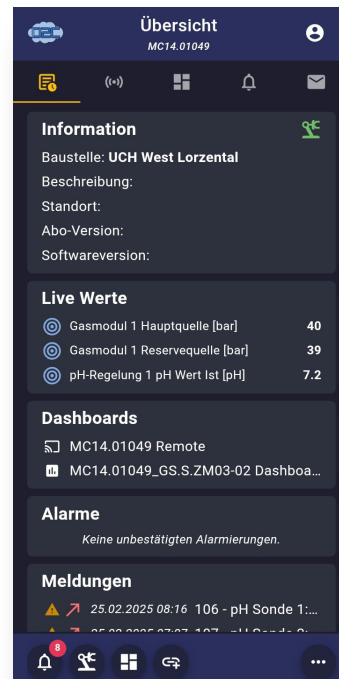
Übersicht
MC14.01049

Information
Baustelle: UCH West Lorzental
Beschreibung:
Standort:
Abo-Version:
Softwareversion:

Live Werte
Gasmodul 1 Hauptquelle [bar] 40
Gasmodul 1 Reservequelle [bar] 39
pH-Regelung 1 pH Wert Ist [pH] 7.2

Dashboards
MC14.01049 Remote
MC14.01049_GS.S.ZM03-02 Dashboa...

Alarme
Keine unbestätigten Alarmierungen.

Meldungen
25.02.2025 08:16 106 - pH Sonde 1:...
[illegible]

8

...